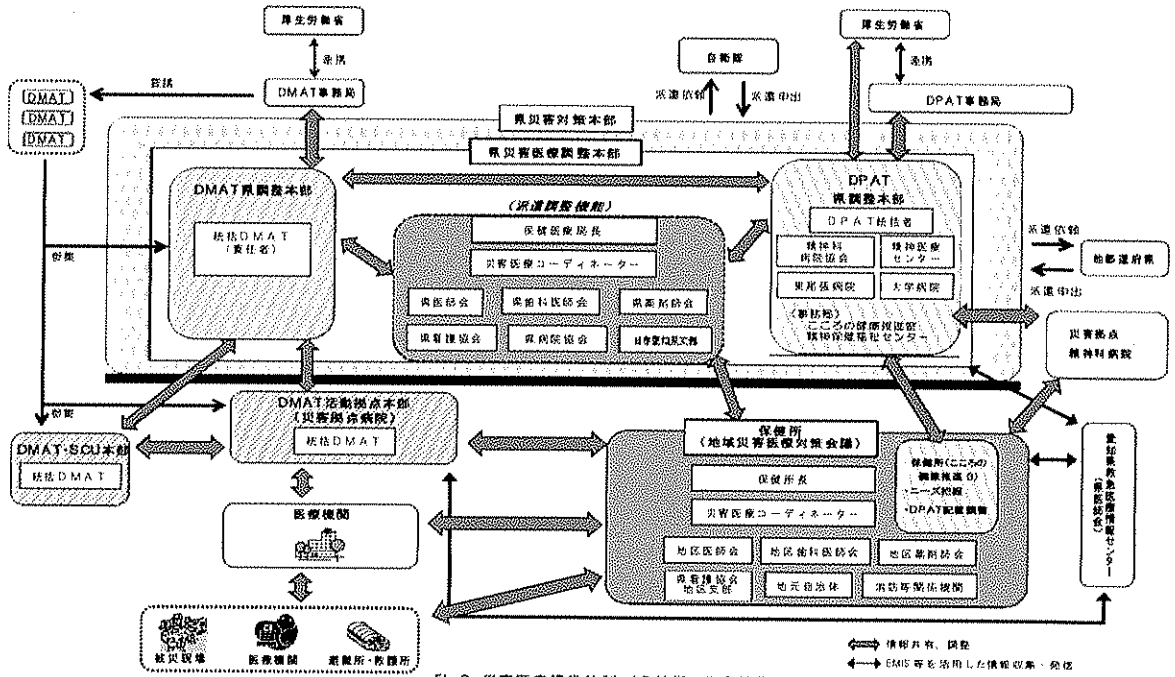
厚生労働省

連携

DMAT事務局

指揮

DMAT
DMAT
DMAT

厚生労働省

連携

自衛隊

派遣依頼
派遣申出

DPAT事務局

県災害対策本部

県災害医療調整本部

DMAT県調整本部

統括DMAT
（責任者）

（派遣調整機能）

保健医療局長

災害医療コーディネーター

県医師会
県歯科医師会
県薬剤師会
県看護協会
県病院協会
日本赤十字社支部

DPAT
県調整本部

DPAT統括者

精神科病院協会
精神医療センター
県基幹病院
大学病院

（事務局）
こころの健康推進室
精神保健福祉センター

派遣依頼
他都道府県
派遣申出

災害拠点
精神科病院

指揮

指揮

DMAT活動拠点本部
（災害拠点病院）

統括DMAT

DMAT・SCU本部

統括DMAT

保健所
（地域災害医療対策会議）

保健所長

災害医療コーディネーター

地区医師会
地区歯科医師会
地区薬剤師会
県看護協会
地域支部
地元自治体
消防等関係機関

保健所(こころの健康推進室)
・ニーズ把握
・DPAT配置調整

県救急医療情報センター
（県医師会）

医療機関

被災現場
医療機関
避難所・救護所

情報共有、調整
EMIS等を活用した情報収集、発信

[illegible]